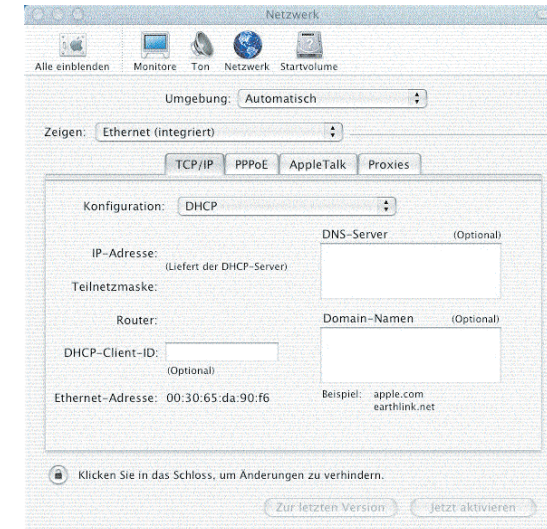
Netzwerk

Alle einblenden  Monitore  Ton  Netzwerk  Startvolume

Umgebung: Automatisch

Zeigen: Ethernet (integriert)

TCP/IP  PPPoE  AppleTalk  Proxies

Konfiguration: DHCP

DNS-Server (Optional)

IP-Adresse:
(Liefert der DHCP-Server)

Teilnetzmaske:

Router:

Domain-Namen (Optional)

DHCP-Client-ID:
(Optional)

Ethernet-Adresse: 00:30:65:da:90:f6

Beispiel: apple.com
earthlink.net

Klicken Sie in das Schloss, um Änderungen zu verhindern.

Zur letzten Version  Jetzt aktivieren